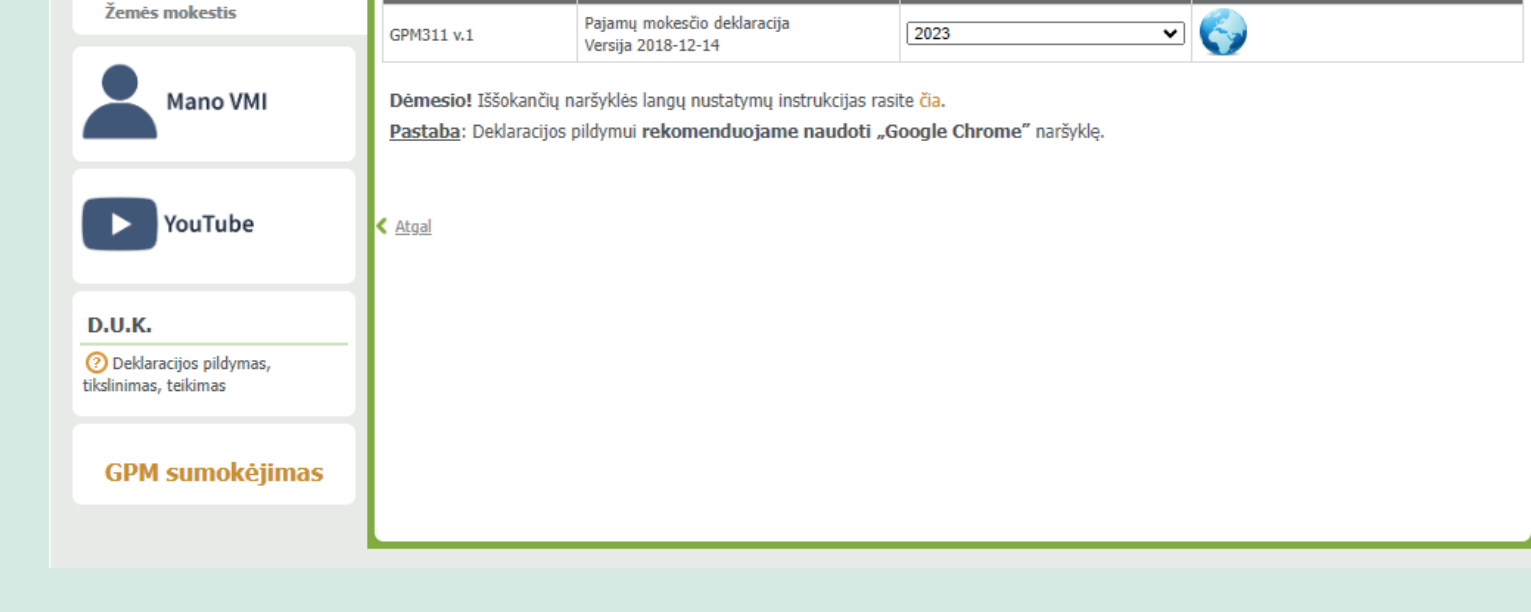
Žemės mokestis

Mano VMI

YouTube

D.U.K.

Deklaracijos pildymas, tikslinimas, teikimas

GPM sumokėjimas

| GPM311 v.1 | Pajamų mokesčio deklaracija Versija 2018-12-14 | 2023 | |
|---|---|---|---|

Dėmesio! Iššokančių naršyklės langų nustatymų instrukcijas rasite čia.

Pastaba: Deklaracijos pildymui rekomenduojame naudoti „Google Chrome" naršyklę.

Atgal